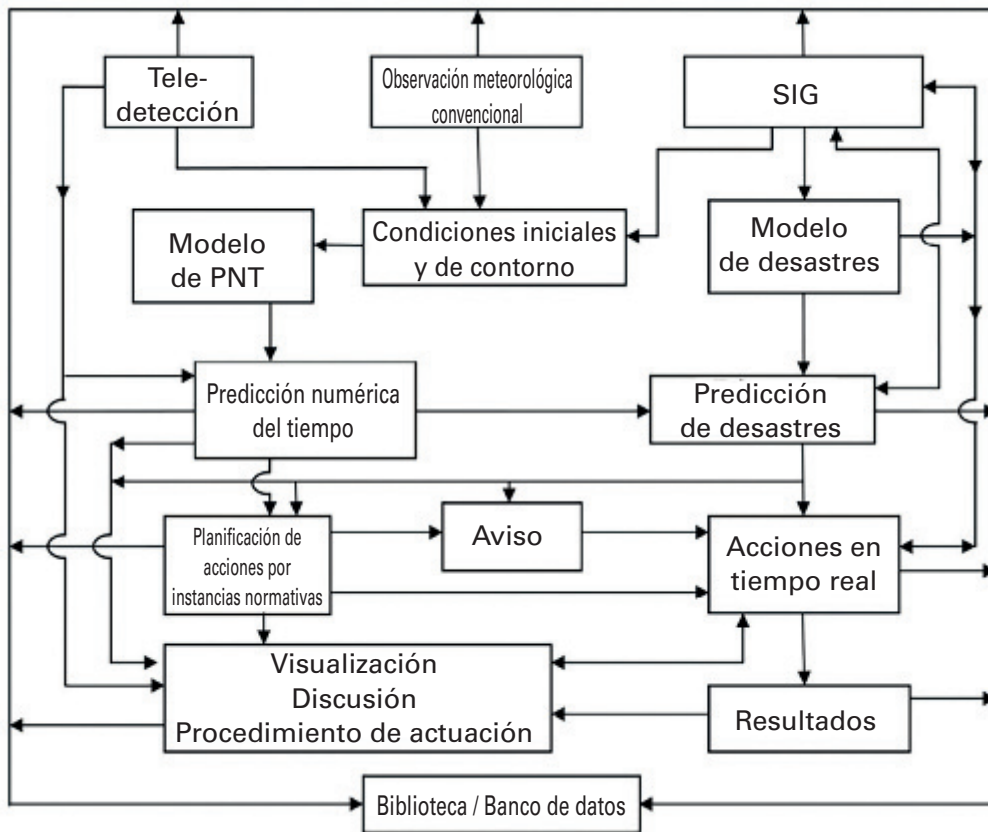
Teledetección

Observación meteorológica convencional

SIG

Modelo de PNT

Condiciones iniciales y de contorno

Modelo de desastres

Predicción numérica del tiempo

Predicción de desastres

Planificación de acciones por instancias normativas

Aviso

Acciones en tiempo real

Visualización
Discusión
Procedimiento de actuación

Resultados

Biblioteca / Banco de datos